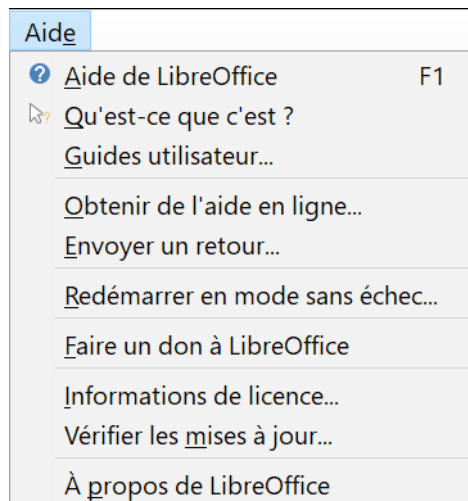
Aide

Aide de LibreOffice F1
Qu'est-ce que c'est ?
Guides utilisateur...

Obtenir de l'aide en ligne...
Envoyer un retour...

Redémarrer en mode sans échec...

Faire un don à LibreOffice

Informations de licence...
Vérifier les mises à jour...

À propos de LibreOffice